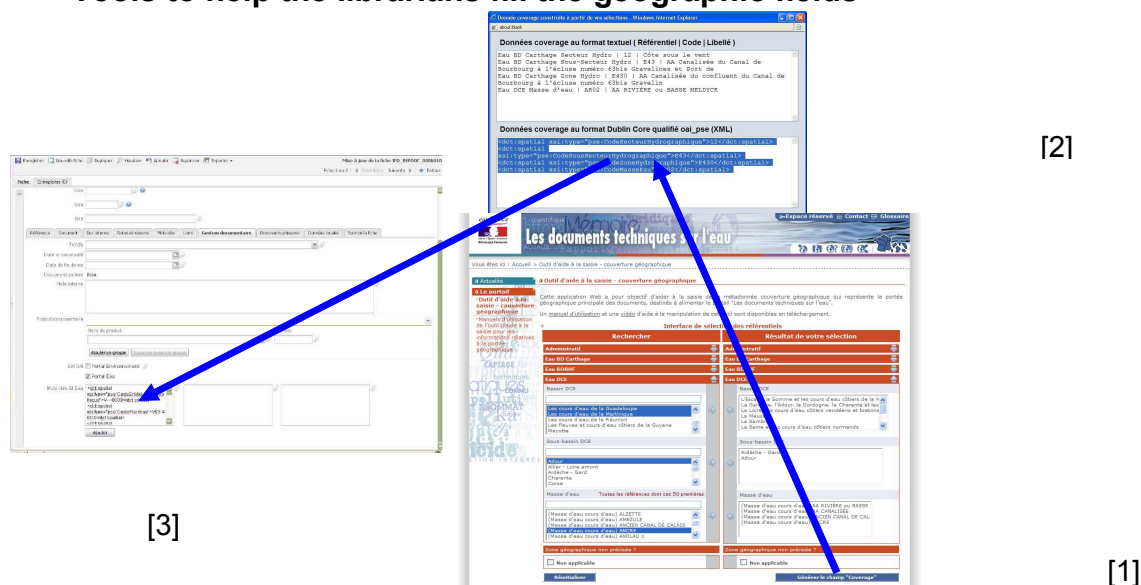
Tools to help the librarians fill the geographic fields

Donnée coverage construite à partir de vos sélection - Windows Internet Explorer

about:blank

Données coverage au format textuel ( Référentiel | Code | Libellé )

Eau BD Carthage Secteur Hydro | 12 | Côte sous le vent
Eau BD Carthage Sous-Secteur Hydro | E43 | AA Canalisée du Canal de Bourbourg à l'écluse numéro 63bis Gravelines et Port de
Eau BD Carthage Zone Hydro | E430 | AA Canalisée du confluent du Canal de Bourbourg à l'écluse numéro 63bis Gravelin
Eau DCE Masse d'eau | AR02 | AA RIVIÈRE ou BASSE MELDYCK

Données coverage au format Dublin Core qualifié oai_pse (XML)

<dct:spatial xsi:type="pse:CodeSecteurHydrographique">12</dct:spatial>
<dct:spatial xsi:type="pse:CodeSousSecteurHydrographique">E43</dct:spatial>
<dct:spatial xsi:type="pse:CodeZoneHydrographique">E430</dct:spatial>
<dct:spatial xsi:type="pse:CodeMasseEau">AR02</dct:spatial>

[2]

Enregistrer Nouvelle fiche Dupliquer Visualiser Annuler Supprimer Exporter

Mise à jour de la fiche IFD_RIPDOC_0006303

Fiche 1 sur 2 Précédent Suivant Retour

Notice Complément EX

Référence Document Doc. interne Notes et résumé Mots clés Liens Gestion documentaire Documents primaires Données locales Suivi de la fiche

Fonds

Etats à commander

Date de fin de vie

Document archivé Non

Note interne

Produit documentaire

Nom du produit

Ajouter un groupe

Edit DW Portail Environnement

Portail Eau

Mots clés GI Eau <dct:spatial xsi:type="pse:CodeSousSecteurHydrographique">E43</dct:spatial>

Ajouter

[3]

Les documents techniques sur l'eau

Espace réservé Contact Glossaire

Vous êtes ici : Accueil > Outil d'aide à la saisie - couverture géographique

Actualité

Le portail

Outil d'aide à la saisie - couverture géographique

Manuels d'utilisation de l'outil d'aide à la saisie pour les informations relatives à la portée géographique

Outil d'aide à la saisie - couverture géographique

Cette application Web a pour objectif d'aider à la saisie de la métadonnée couverture géographique qui représente la portée géographique principale des documents, destinés à alimenter le portail "Les documents techniques sur l'eau".

Un manuel d'utilisation et une vidéo d'aide à la manipulation de cet outil sont disponibles en téléchargement.

Interface de sélection des référentiels

Rechercher

Résultat de votre sélection

Administratif

Eau BD Carthage

Eau BDRHF

Eau DCE

Bassin DCE

Les cours d'eau de la Guadeloupe
Les cours d'eau de la Martinique
Les cours d'eau de la Réunion
Les fleuves et cours d'eau côtiers de la Guyane
Mayotte

Sous-bassin DCE

Adour
Allier - Loire amont
Ardèche - Gard
Charente
Corse

Masse d'eau Toutes les références dont ces 50 premières

(Masse d'eau cours d'eau) ALZETTE
(Masse d'eau cours d'eau) AMBZULE
(Masse d'eau cours d'eau) ANCIEN CANAL DE CALAIS
(Masse d'eau cours d'eau) ANCRE
(Masse d'eau cours d'eau) ANDLAU 1

Zone géographique non précisée ?

Non applicable

Réinitialiser

Administratif

Eau BD Carthage

Eau BD

Eau DCE

Bassin DCE

L'Escaut, la Somme et les cours d'eau côtiers de la M
La Garonne, l'Adour, la Dordogne, la Charente et les
La Loire, les cours d'eau côtiers vendéens et bretons
La Meuse
La Sambre
La Seine et les cours d'eau côtiers normands

Sous-bassin DCE

Ardèche - Gard
Adour

Masse d'eau

(Masse d'eau cours d'eau) AA RIVIÈRE ou BASSE
(Masse d'eau cours d'eau) AA CANALISÉE
(Masse d'eau cours d'eau) ANCIEN CANAL DE CAL
(Masse d'eau cours d'eau) ANCRE

Zone géographique non précisée ?

Non applicable

Générer le champ "Coverage"

[1]